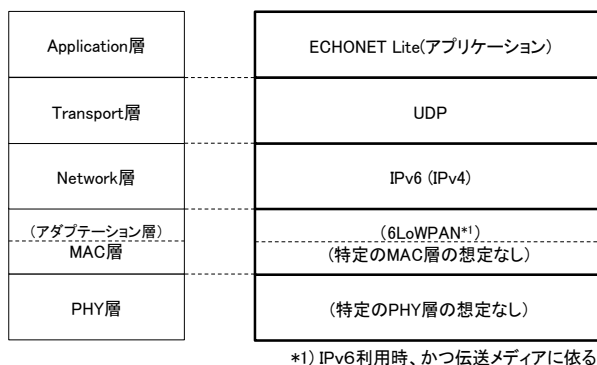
Application層

Transport層

Network層

（アダプテーション層）
MAC層

PHY層

ECHONET Lite(アプリケーション)

UDP

IPv6 (IPv4)

(6LoWPAN*1)
(特定のMAC層の想定なし)

(特定のPHY層の想定なし)

*1) IPv6利用時、かつ伝送メディアに依る